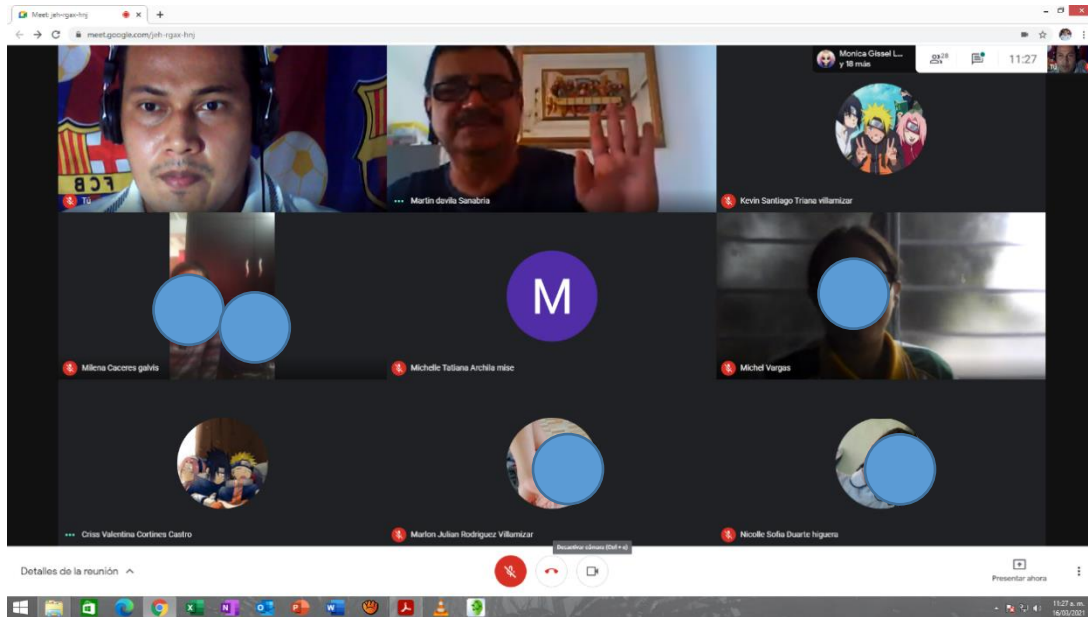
Meet: jeh-rgax-hnj

meet.google.com/jeh-rgax-hnj

Monica Gissel L... y 18 más

28

11:27

Tú

FCB

Tú

Martin davila Sanabria

Kevin Santiago Triana villamizar

Milena Caceres galvis

M

Michelle Tatiana Archila mise

Michel Vargas

Criss Valentina Cortines Castro

Marlon Julian Rodriguez Villamizar

Desactivar cámara (Ctrl + e)

Nicolle Sofia Duarte higuera

Detalles de la reunión

Presentar ahora

11:27 a. m.
16/03/2021